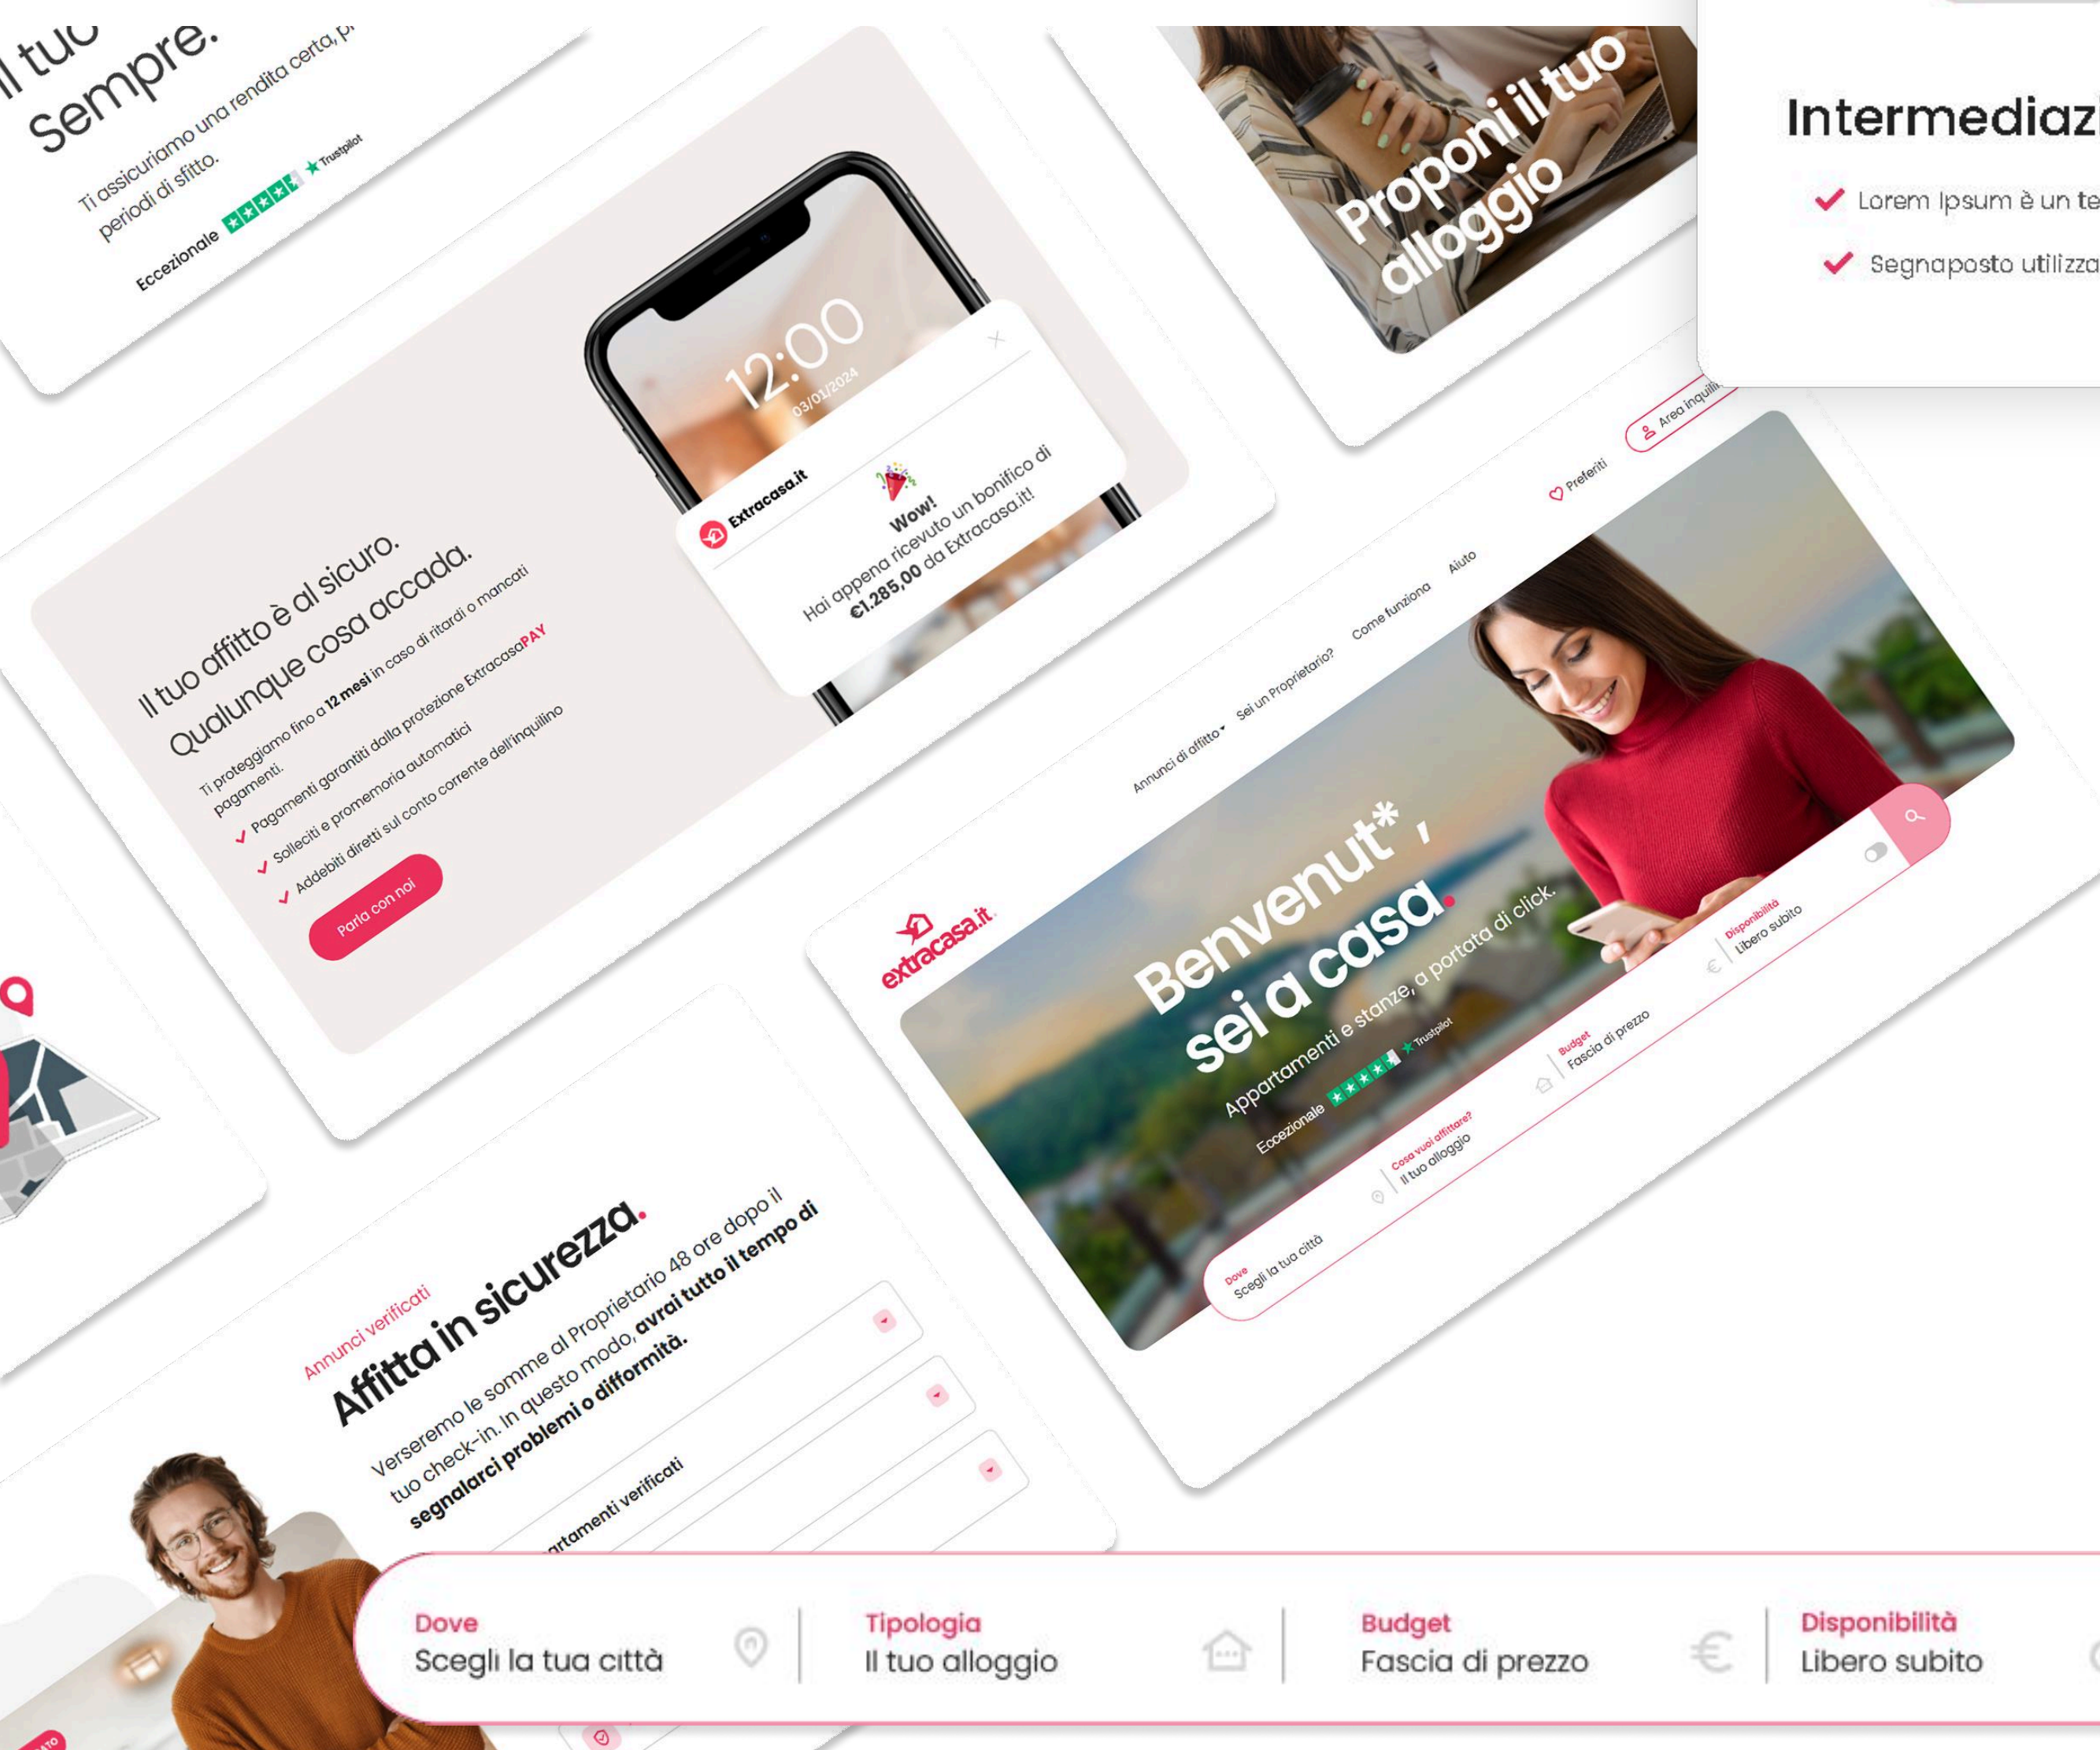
il tuo
sempre.
Ti assicuriamo una rendita certa, p
periodi di sfitto.
Eccezionale ★ Trustpilot

Proponi il tuo alloggio

Intermediaz
Lorem Ipsum è un te
Segnaposto utilizza

12:00
03/01/2024
Extracasa.it
Wow!
Hai appena ricevuto un bonifico di €1.285,00 da Extracasa.it!

Il tuo affitto è al sicuro.
Qualunque cosa accada.
Ti proteggiamo fino a 12 mesi in caso di ritardi o mancati pagamenti.
Pagamenti garantiti dalla protezione ExtracasaPAY
Solleciti e promemoria automatici
Addebiti diretti sul conto corrente dell'inquilino
Parla con noi

extracasa.it
Annunci di affitto Sei un Proprietario? Come funziona Aiuto Preferiti Area inquili
Benvenut*, sei a casa.
Appartamenti e stanze, a portata di click.
Eccezionale ★ Trustpilot
Dove Scegli la tua città
Cosa vuoi affittare? Il tuo alloggio
Budget Fascia di prezzo
Disponibilità Libero subito

Annunci verificati
Affitta in sicurezza.
Verseremo le somme al Proprietario 48 ore dopo il tuo check-in. In questo modo, avrai tutto il tempo di segnalarci problemi o difformità.
artamenti verificati

Dove
Scegli la tua città
Tipologia
Il tuo alloggio
Budget
Fascia di prezzo
Disponibilità
Libero subito